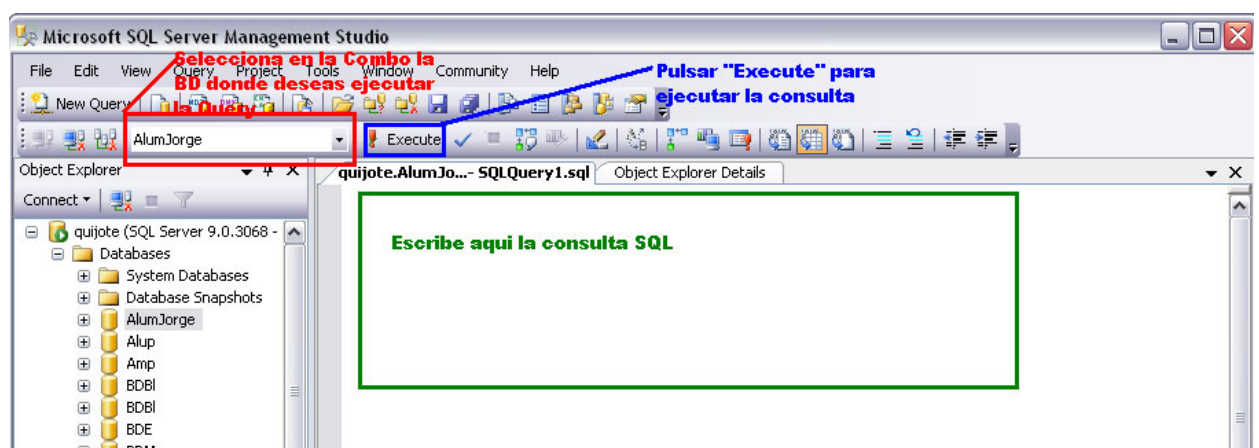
Microsoft SQL Server Management Studio

File Edit View Query Project Tools Window Community Help

Selecciona en la Combo la BD donde deseas ejecutar la Query

Pulsar "Execute" para ejecutar la consulta

New Query

AlumJorge

Execute

Object Explorer

Connect

quijote (SQL Server 9.0.3068 -
Databases
System Databases
Database Snapshots
AlumJorge
Alup
Amp
BDBl
BDBl
BDE

quijote.AlumJo...- SQLQuery1.sql

Object Explorer Details

Escribe aqui la consulta SQL